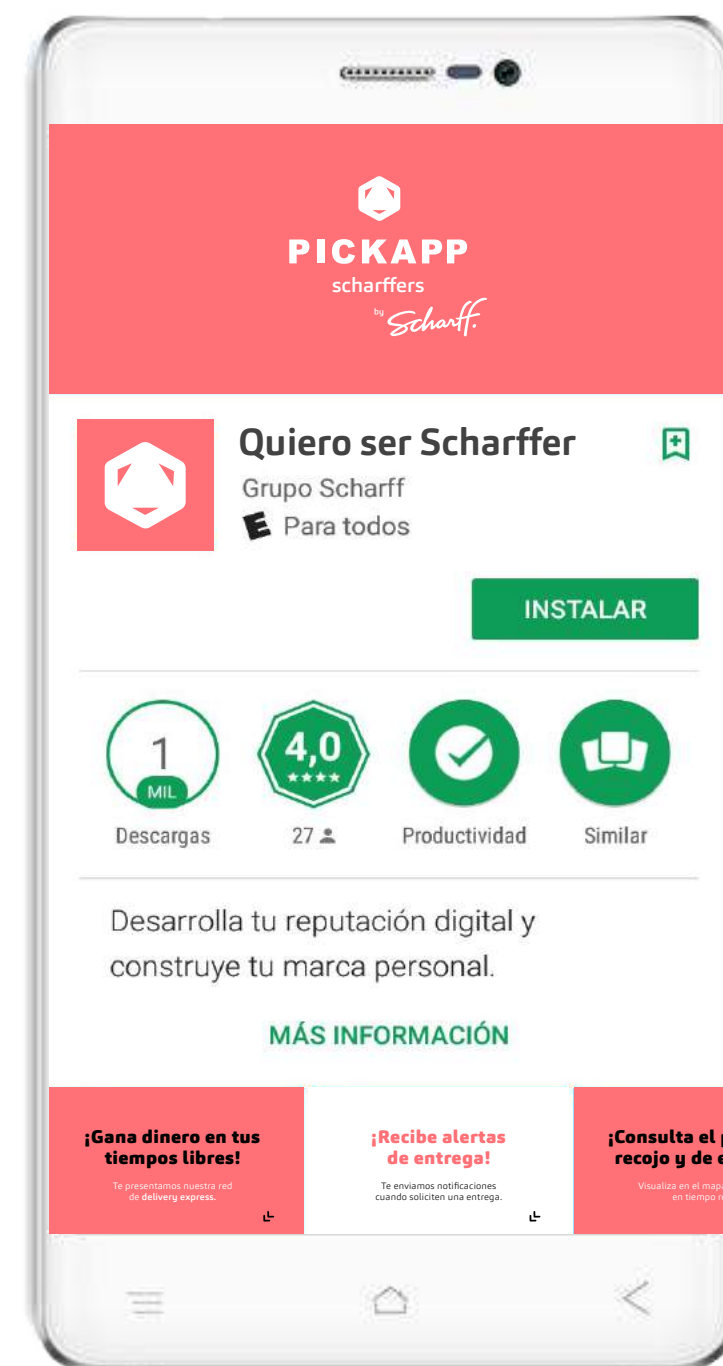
PICKAPP
scharffers
by Scharff.

Quiero ser Scharffer
Grupo Scharff
E Para todos

INSTALAR

1
MIL
Descargas

4,0
★★★★
27

Productividad

Similar

Desarrolla tu reputación digital y construye tu marca personal.

MÁS INFORMACIÓN

¡Gana dinero en tus tiempos libres!
Te presentamos nuestra red de delivery express.

¡Recibe alertas de entrega!
Te enviamos notificaciones cuando soliciten una entrega.

¡Consulta el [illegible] recojo y de e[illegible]
Visualiza en el mapa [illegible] en tiempo r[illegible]